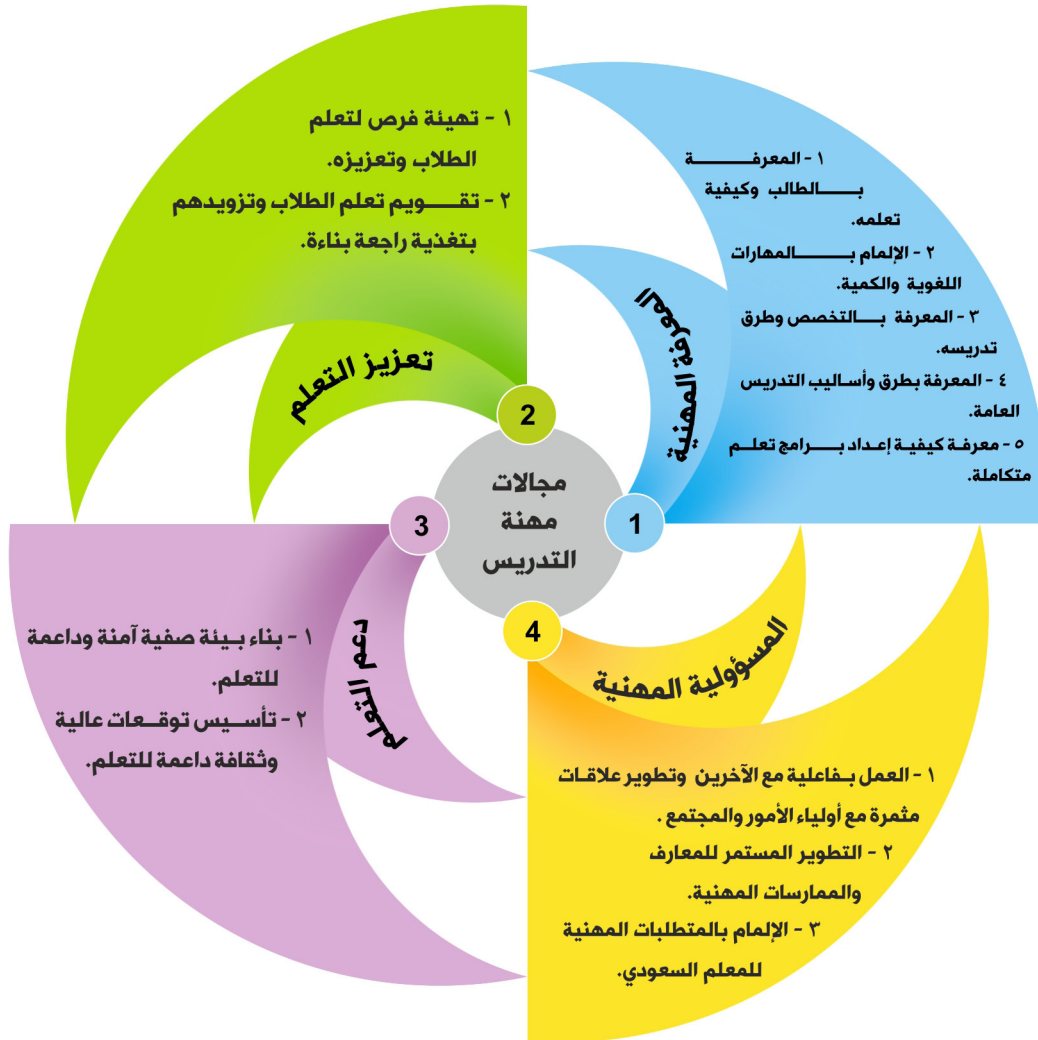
مجالات مهنة التدريس

1
المعرفة المهنية

١ - المعرفـــــــة بـــالطالب وكيفية تعلمه.
٢ - الإلمام بـــــالمهارات اللغوية والكمية.
٣ - المعرفة بــالتخصص وطرق تدريسه.
٤ - المعرفة بطرق وأساليب التدريس العامة.
٥ - معرفـة كيفيـة إعـداد بــــرامج تعلـم متكاملة.

2
تعزيز التعلم

١ - تهيئة فرص لتعلم الطلاب وتعزيزه.
٢ - تقـــويم تعلم الطلاب وتزويدهم بتغذية راجعة بناءة.

3
دعم التعلم

١ - بناء بيئة صفية آمنة وداعمة للتعلم.
٢ - تأسيس توقـعات عالية وثقافة داعمة للتعلم.

4
المسؤولية المهنية

١ - العمل بـفاعلية مع الآخرين وتطوير علاقـات مثمرة مع أولياء الأمور والمجتمع .
٢ - التطوير المستمر للمعارف والممارسات المهنية.
٣ - الإلمام بالمتطلبات المهنية للمعلم السعودي.